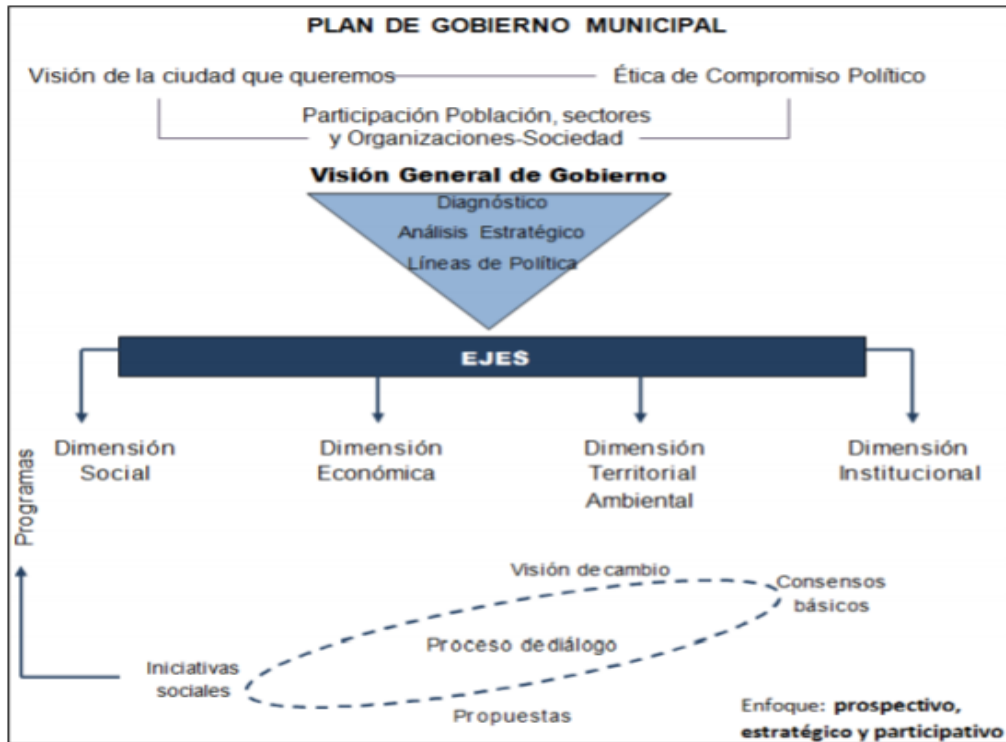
PLAN DE GOBIERNO MUNICIPAL

Visión de la ciudad que queremos

Ética de Compromiso Político

Participación Población, sectores y Organizaciones-Sociedad

Visión General de Gobierno

Diagnóstico

Análisis Estratégico

Líneas de Política

EJES

Programas

Dimensión Social

Dimensión Económica

Dimensión Territorial Ambiental

Dimensión Institucional

Visión de cambio

Consensos básicos

Proceso de diálogo

Iniciativas sociales

Propuestas

Enfoque: **prospectivo, estratégico y participativo**